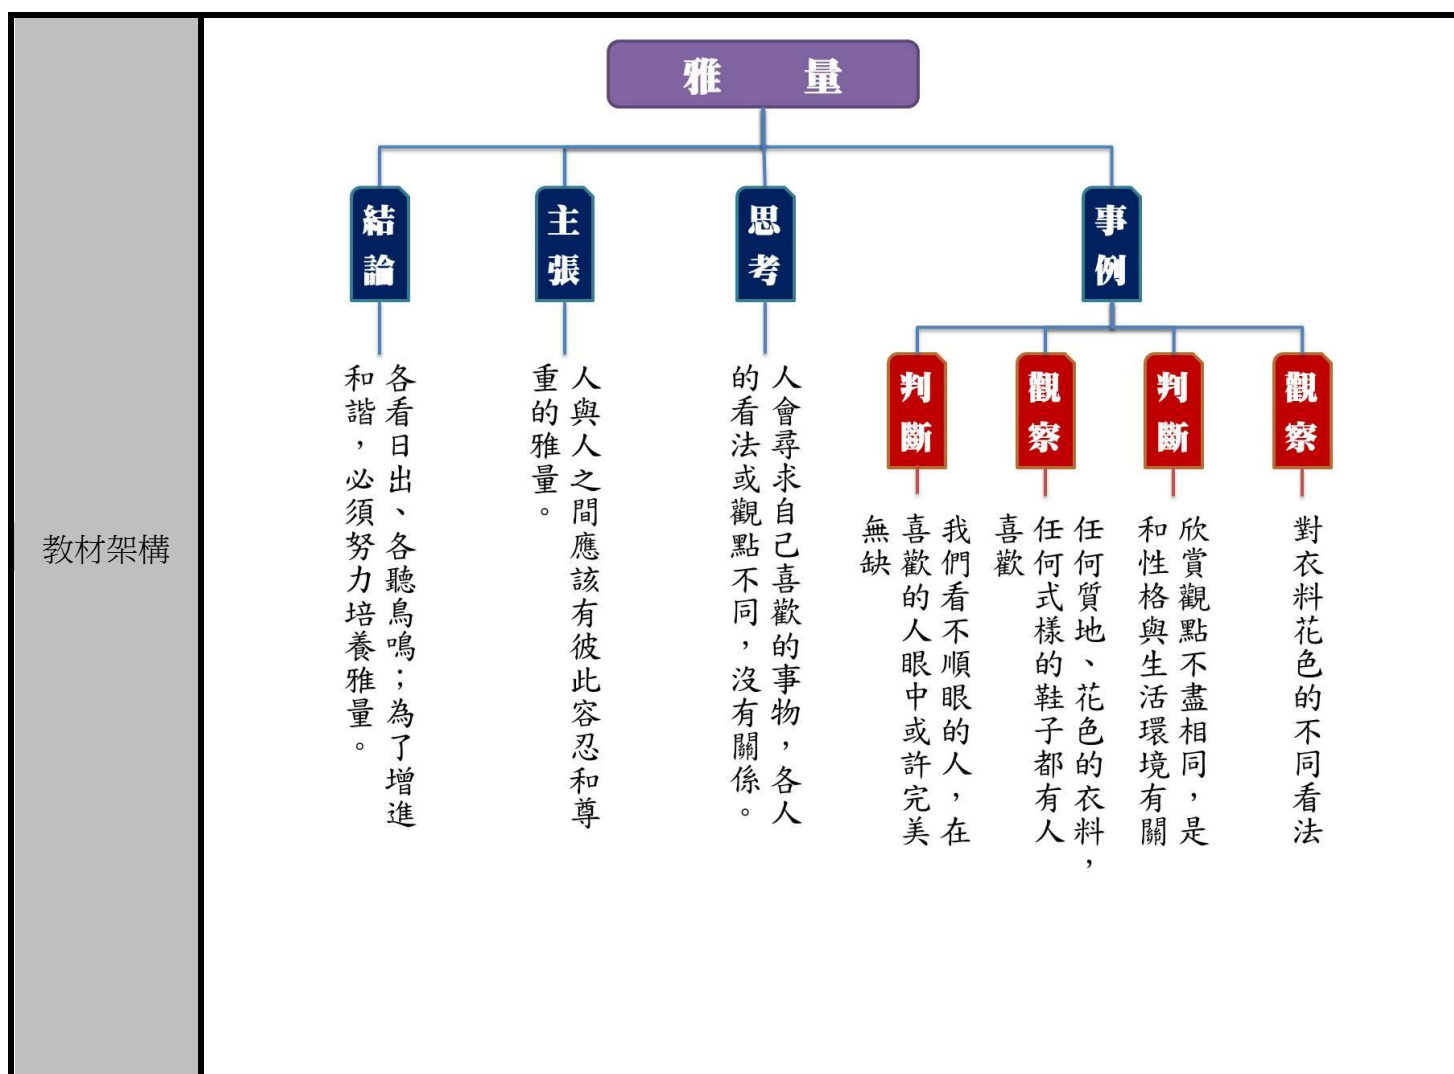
教材架構

雅量

結論

主張

思考

事例

判斷

觀察

判斷

觀察

各看日出、各聽鳥鳴；為了增進和諧，必須努力培養雅量。

人與人之間應該有彼此容忍和尊重的雅量。

人會尋求自己喜歡的事物，各人的看法或觀點不同，沒有關係。

我們看不順眼的人，在喜歡的人眼中或許完美無缺

任何質地、花色的衣料，任何式樣的鞋子都有人喜歡

欣賞觀點不盡相同，是和性格與生活環境有關

對衣料花色的不同看法